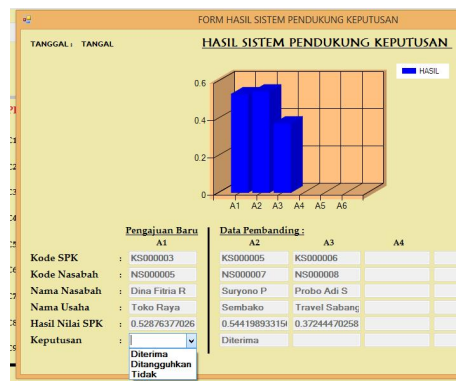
FORM HASIL SISTEM PENDUKUNG KEPUTUSAN

TANGGAL : TANGAL

HASIL SISTEM PENDUKUNG KEPUTUSAN

HASIL

0.6
0.4
0.2
0

A1 A2 A3 A4 A5 A6

Pengajuan Baru
A1

Data Pembanding :
A2 A3 A4

| | | A1 | A2 | A3 | A4 |
|---|---|---|---|---|---|
| Kode SPK | : | KS000003 | KS000005 | KS000006 | |
| Kode Nasabah | : | NS000005 | NS000007 | NS000008 | |
| Nama Nasabah | : | Dina Fitria R | Suryono P | Probo Adi S | |
| Nama Usaha | : | Toko Raya | Sembako | Travel Sabang | |
| Hasil Nilai SPK | : | 0.52876377026 | 0.54419893315 | 0.37244470258 | |
| Keputusan | : | | Diterima | | |

Diterima
Ditangguhkan
Tidak